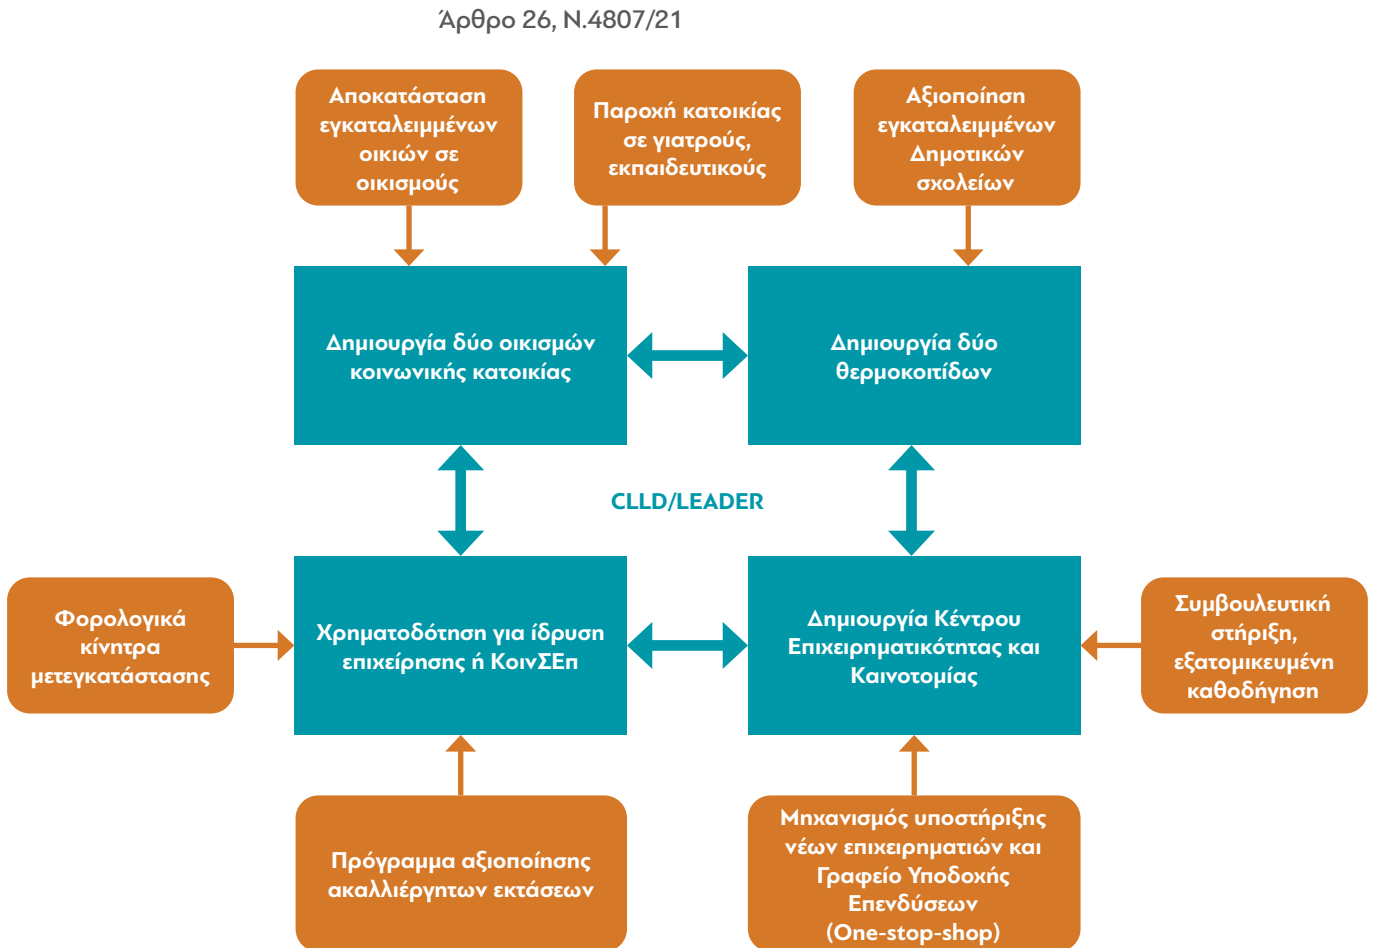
Άρθρο 26, Ν.4807/21

Αποκατάσταση εγκαταλειμμένων οικιών σε οικισμούς

Παροχή κατοικίας σε γιατρούς, εκπαιδευτικούς

Αξιοποίηση εγκαταλειμμένων Δημοτικών σχολείων

Δημιουργία δύο οικισμών κοινωνικής κατοικίας

Δημιουργία δύο θερμοκοιτίδων

CLLD/LEADER

Φορολογικά κίνητρα μετεγκατάστασης

Χρηματοδότηση για ίδρυση επιχείρησης ή ΚοινΣΕπ

Δημιουργία Κέντρου Επιχειρηματικότητας και Καινοτομίας

Συμβουλευτική στήριξη, εξατομικευμένη καθοδήγηση

Πρόγραμμα αξιοποίησης ακαλλιέργητων εκτάσεων

Μηχανισμός υποστήριξης νέων επιχειρηματιών και Γραφείο Υποδοχής Επενδύσεων (One-stop-shop)